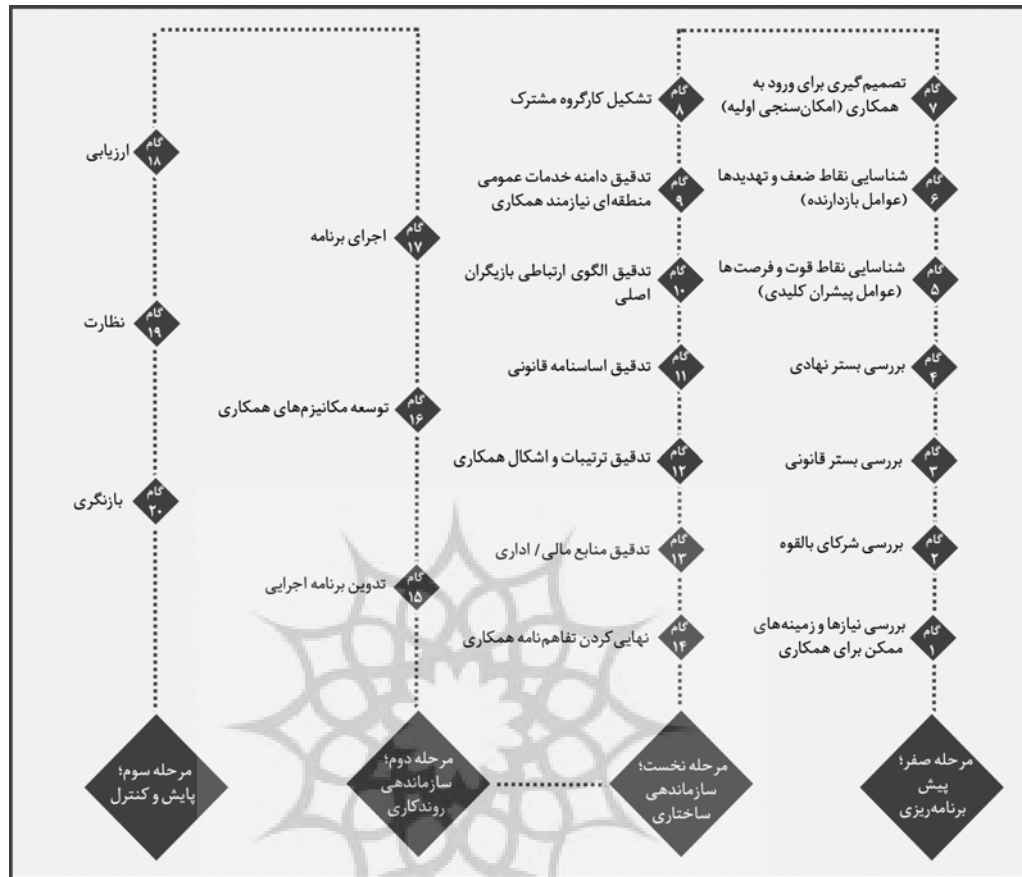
گام ۷
تصمیم‌گیری برای ورود به همکاری (امکان‌سنجی اولیه)

گام ۶
شناسایی نقاط ضعف و تهدیدها (عوامل بازدارنده)

گام ۵
شناسایی نقاط قوت و فرصت‌ها (عوامل پیشران کلیدی)

گام ۴
بررسی بستر نهادی

گام ۳
بررسی بستر قانونی

گام ۲
بررسی شرکای بالقوه

گام ۱
بررسی نیازها و زمینه‌های ممکن برای همکاری

مرحله صفر؛ پیش برنامه‌ریزی

گام ۸
تشکیل کارگروه مشترک

گام ۹
تدقیق دامنه خدمات عمومی منطقه‌ای نیازمند همکاری

گام ۱۰
تدقیق الگوی ارتباطی بازیگران اصلی

گام ۱۱
تدقیق اساسنامه قانونی

گام ۱۲
تدقیق ترتیبات و اشکال همکاری

گام ۱۳
تدقیق منابع مالی / اداری

گام ۱۴
نهایی کردن تفاهم‌نامه همکاری

مرحله نخست؛ سازماندهی ساختاری

گام ۱۷
اجرای برنامه

گام ۱۶
توسعه مکانیزم‌های همکاری

گام ۱۵
تدوین برنامه اجرایی

مرحله دوم؛ سازماندهی روندکاری

گام ۱۸
ارزیابی

گام ۱۹
نظارت

گام ۲۰
بازنگری

مرحله سوم؛ پایش و کنترل